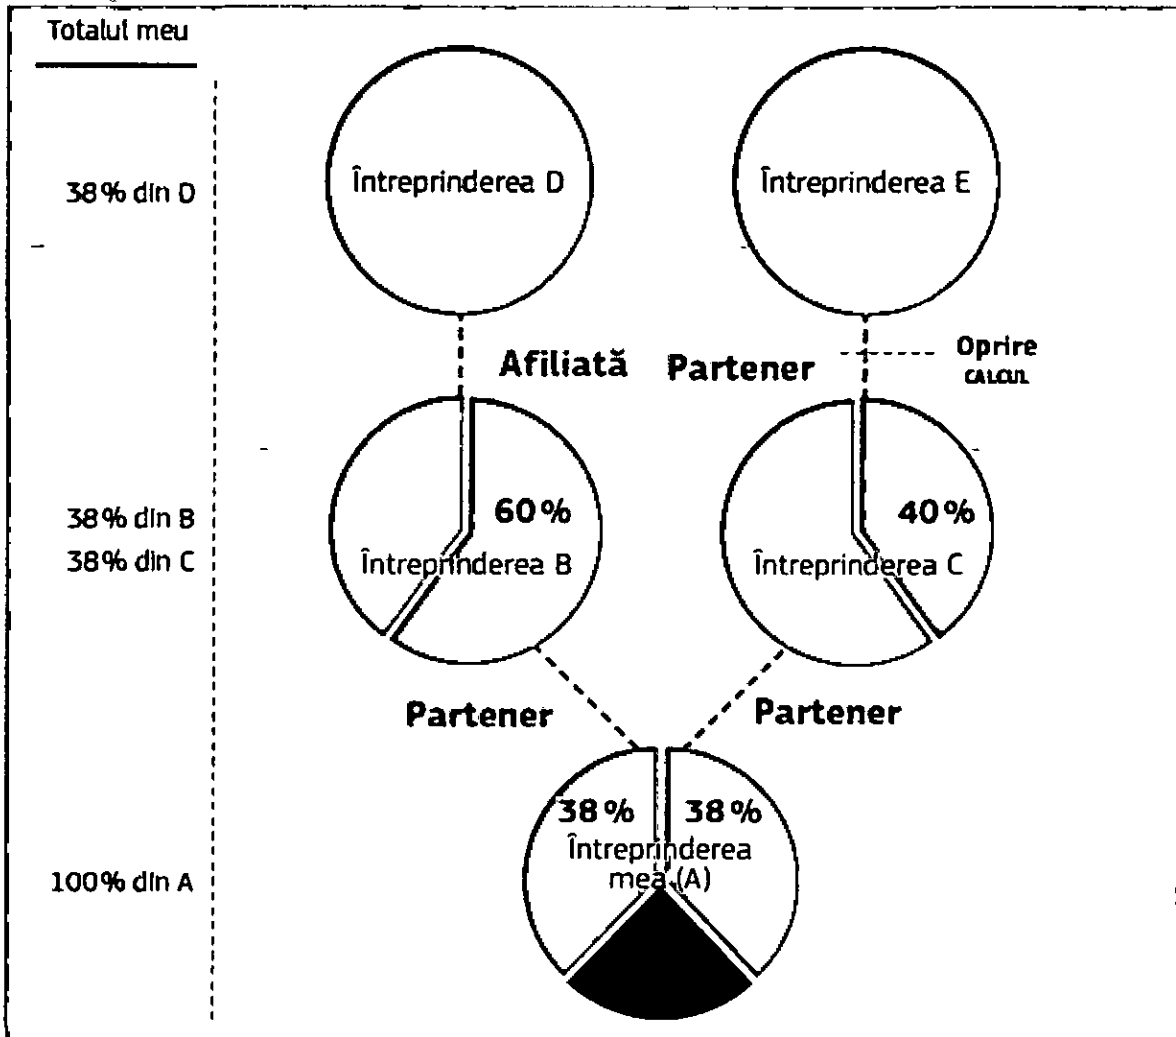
Totalul meu

38% din D

Întreprinderea D

Întreprinderea E

Afiliată

Partener

Oprire CALCUL

38% din B
38% din C

60%
Întreprinderea B

40%
Întreprinderea C

Partener

Partener

38%
38%
Întreprinderea mea (A)

100% din A